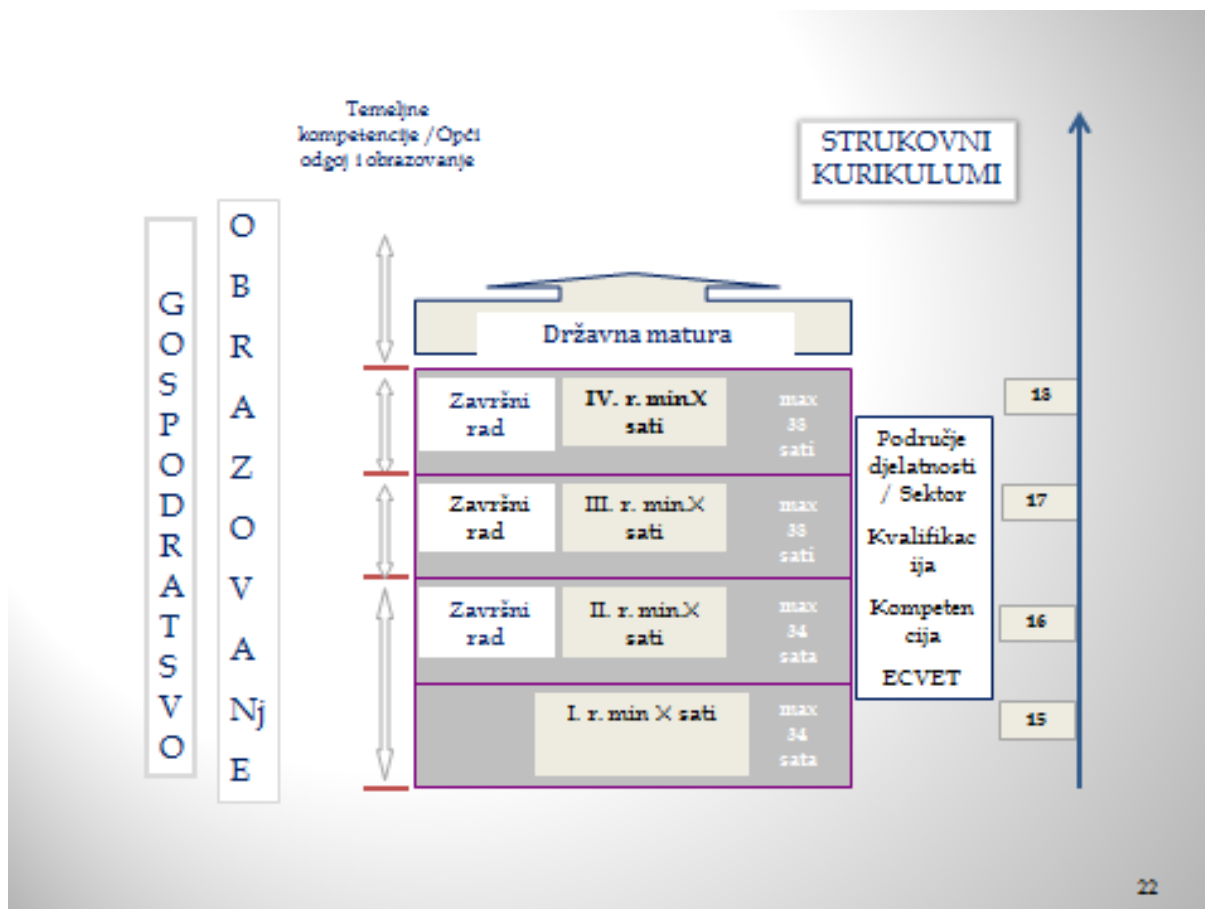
Temeljne kompetencije / Opći odgoj i obrazovanje

STRUKOVNI KURIKULUMI

G
O
S
P
O
D
R
A
T
S
V
O

O
B
R
A
Z
O
V
A
Nj
E

Državna matura

Završni rad

IV. r. min X sati

max 35 sati

Završni rad

III. r. min X sati

max 35 sati

Završni rad

II. r. min X sati

max 34 sata

I. r. min X sati

max 34 sata

Područje djelatnosti / Sektor

Kvalifikacija

Kompetencija

ECVET

18

17

16

15

22